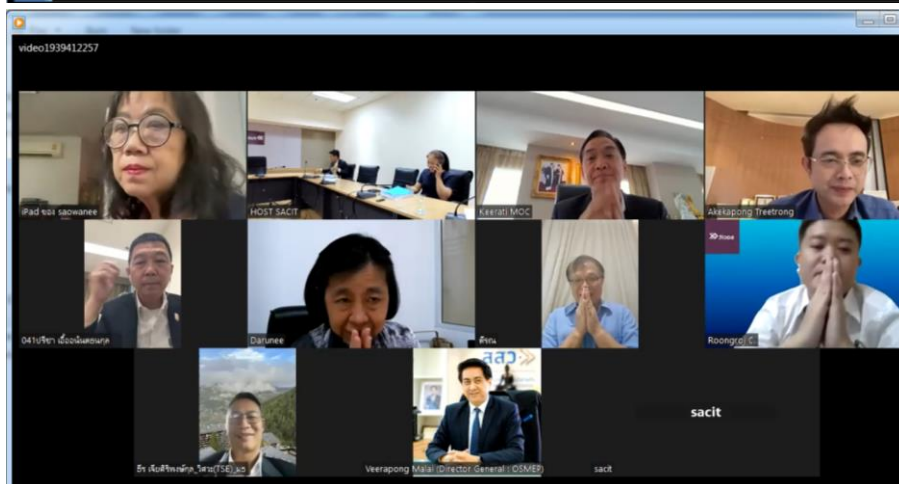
video1939412257

iPad ของ saowanee

HOST SACIT

Keerati MOC

Akekapong Treetrong

041ปรีชา เอื้ออนันตกุล

Darunee

ดีรณ

Roongro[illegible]

ธีร เจียศิริพงษ์กุล_วิสาม(TSE)_มธ

สสว

Veerapong Malai (Director General : OSMEP)

sacit

sacit